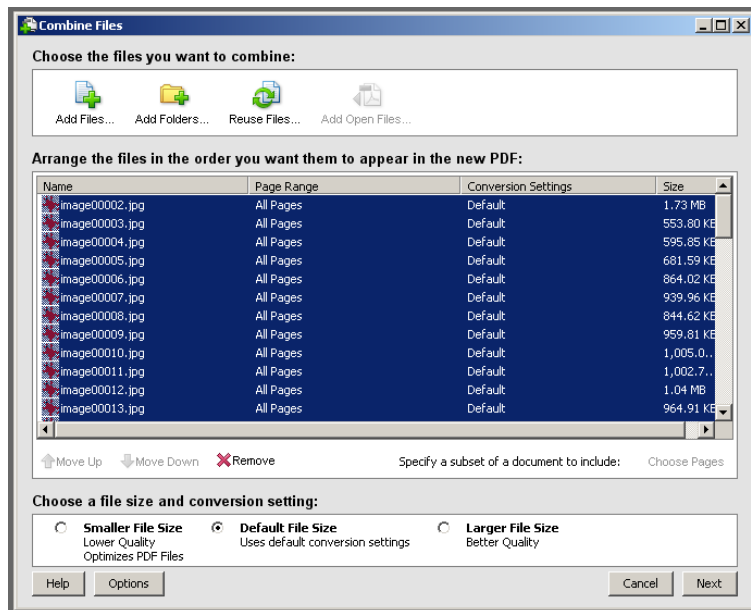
Combine Files

Choose the files you want to combine:

Add Files... Add Folders... Reuse Files... Add Open Files...

Arrange the files in the order you want them to appear in the new PDF:

| Name | Page Range | Conversion Settings | Size |
|---|---|---|---|
| image00002.jpg | All Pages | Default | 1.73 MB |
| image00003.jpg | All Pages | Default | 553.80 KE |
| image00004.jpg | All Pages | Default | 595.85 KE |
| image00005.jpg | All Pages | Default | 681.59 KE |
| image00006.jpg | All Pages | Default | 864.02 KE |
| image00007.jpg | All Pages | Default | 939.96 KE |
| image00008.jpg | All Pages | Default | 844.62 KE |
| image00009.jpg | All Pages | Default | 959.81 KE |
| image00010.jpg | All Pages | Default | 1,005.0.. |
| image00011.jpg | All Pages | Default | 1,002.7.. |
| image00012.jpg | All Pages | Default | 1.04 MB |
| image00013.jpg | All Pages | Default | 964.91 KE |

Move Up Move Down Remove Specify a subset of a document to include: Choose Pages

Choose a file size and conversion setting:

Smaller File Size
Lower Quality
Optimizes PDF Files

Default File Size
Uses default conversion settings

Larger File Size
Better Quality

Help Options Cancel Next